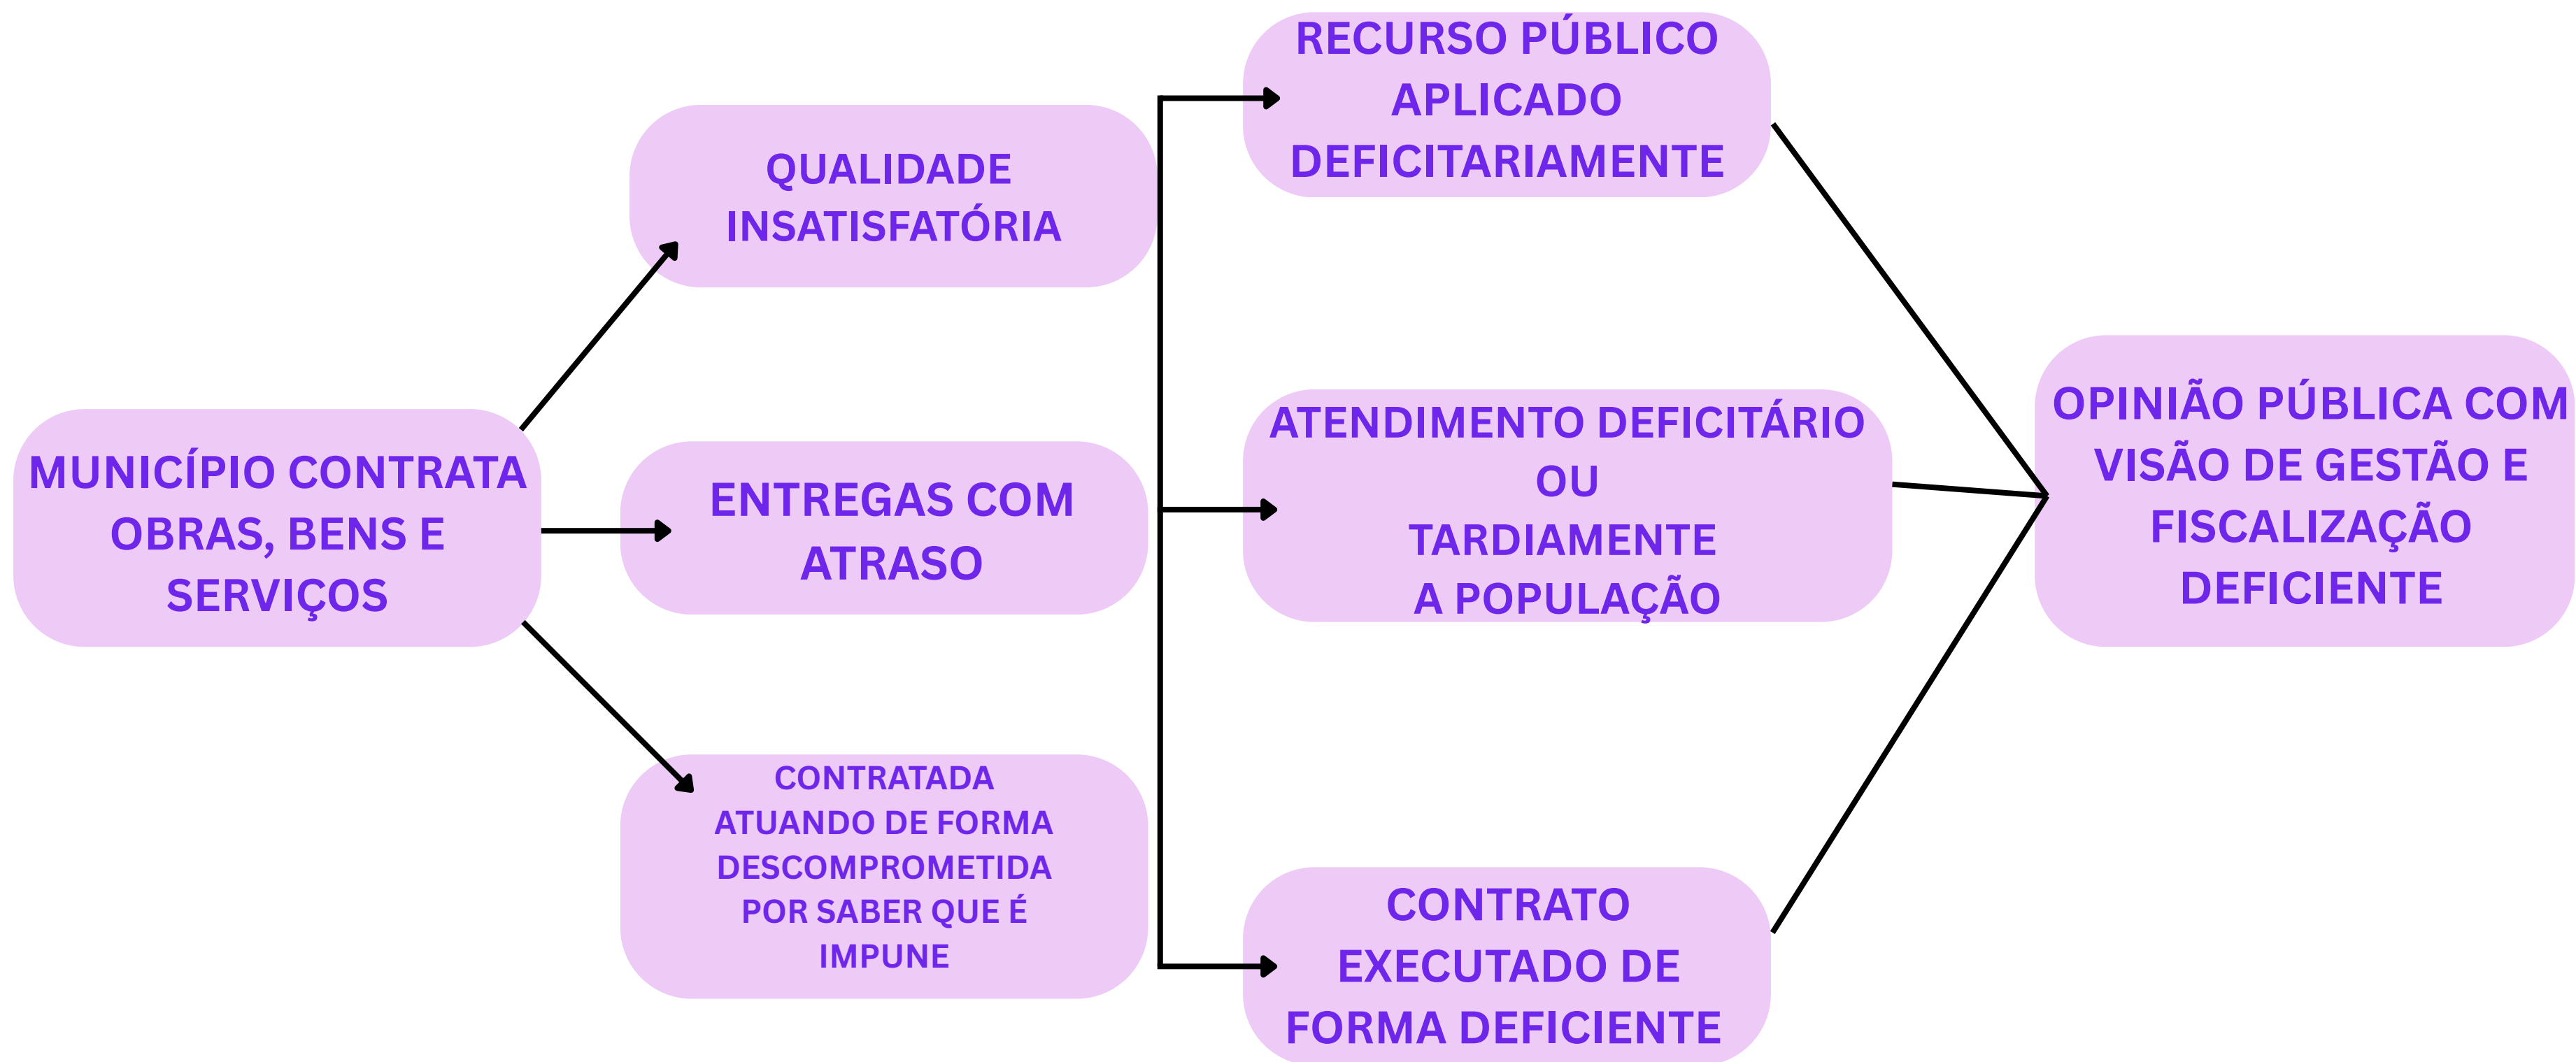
MUNICÍPIO CONTRATA OBRAS, BENS E SERVIÇOS

QUALIDADE INSATISFATÓRIA

ENTREGAS COM ATRASO

CONTRATADA ATUANDO DE FORMA DESCOMPROMETIDA POR SABER QUE É IMPUNE

RECURSO PÚBLICO APLICADO DEFICITARIAMENTE

ATENDIMENTO DEFICITÁRIO OU TARDIAMENTE A POPULAÇÃO

CONTRATO EXECUTADO DE FORMA DEFICIENTE

OPINIÃO PÚBLICA COM VISÃO DE GESTÃO E FISCALIZAÇÃO DEFICIENTE